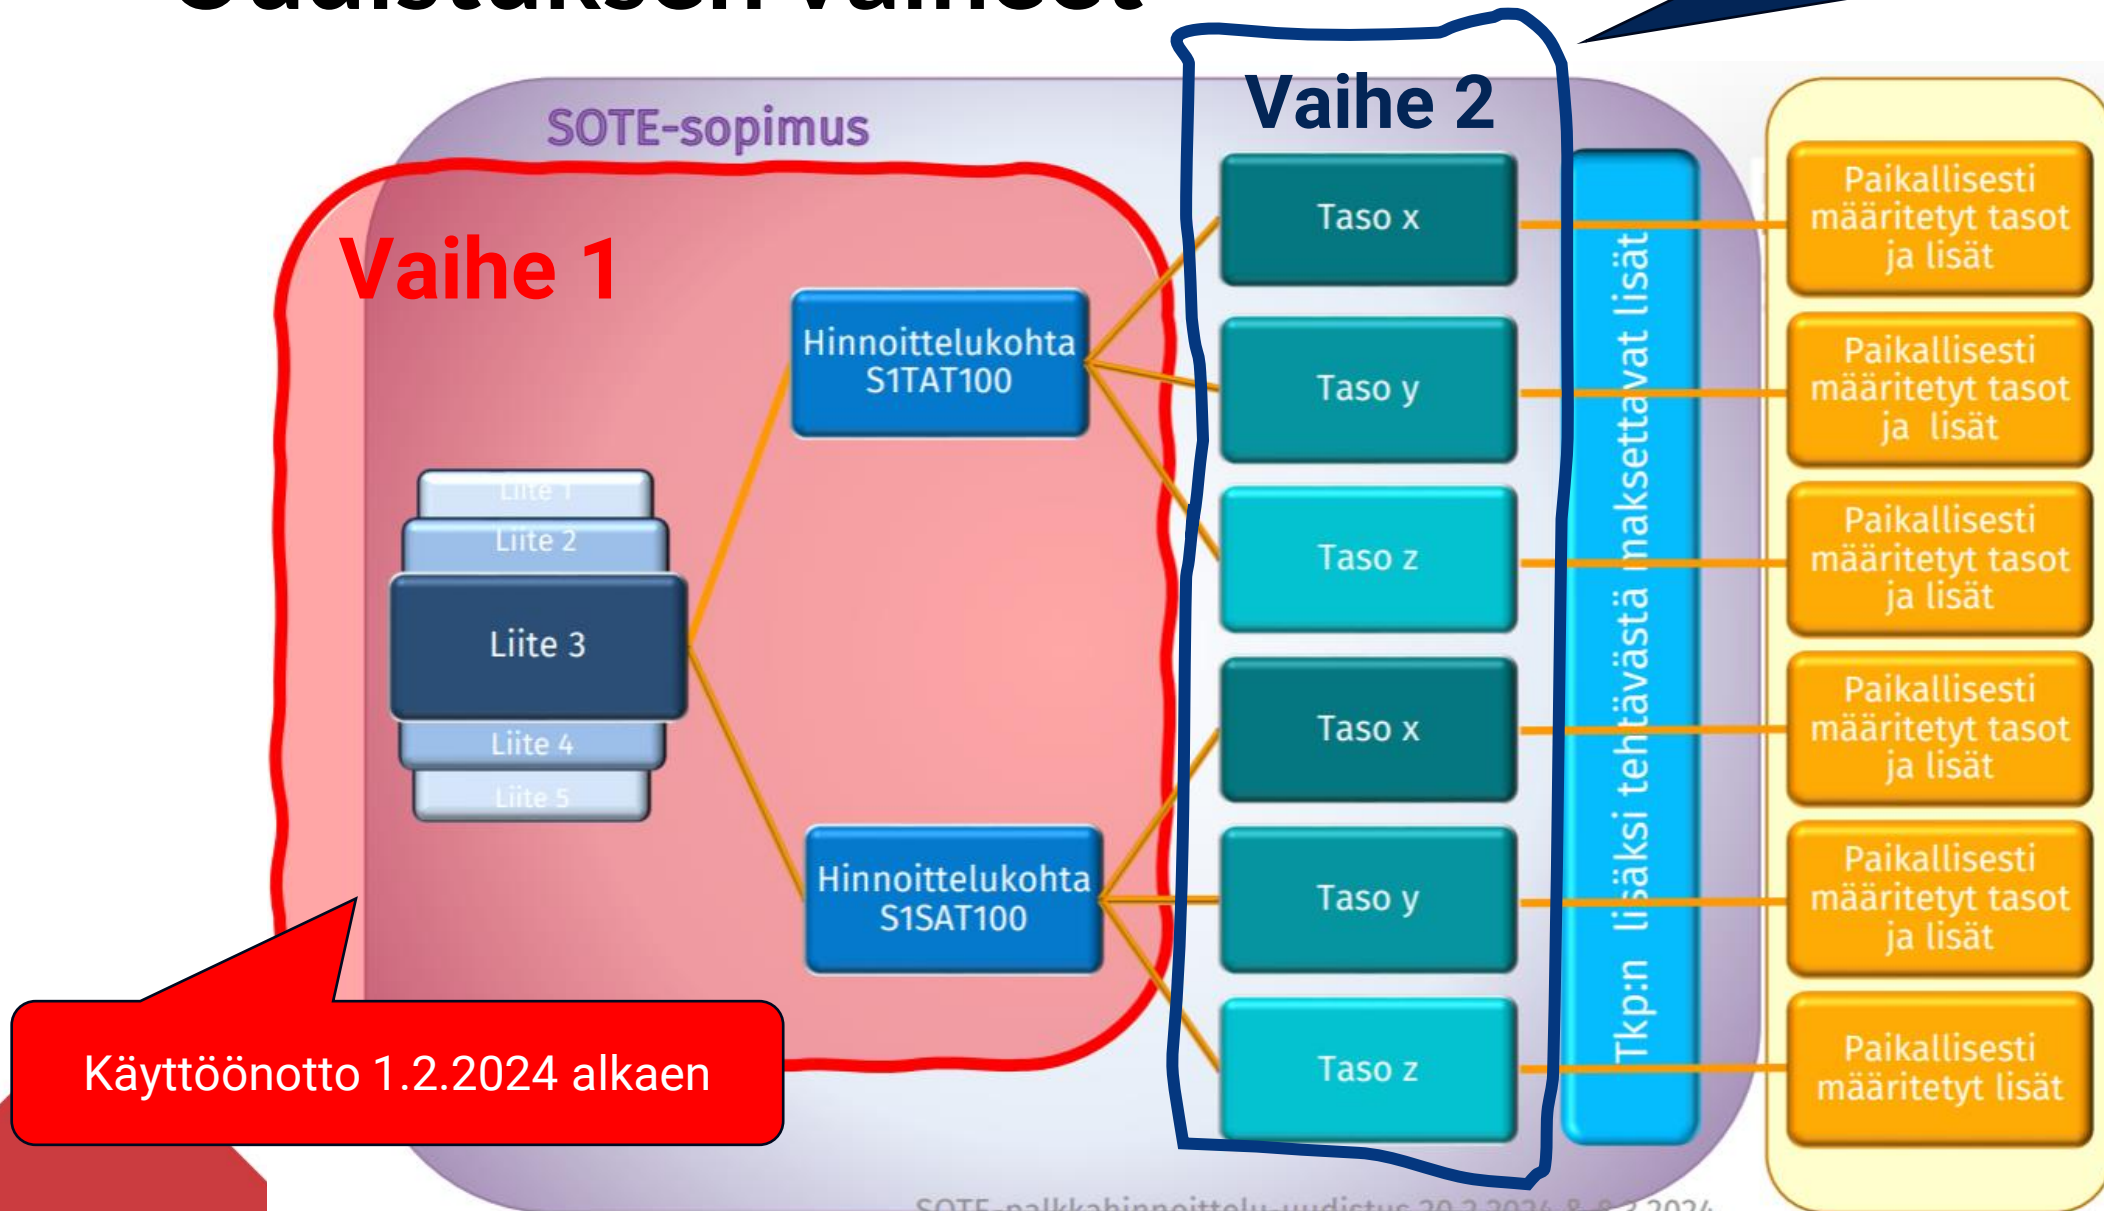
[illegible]

SOTE-sopimus

Vaihe 1

Vaihe 2

Hinnoittelukohta S1TAT100

Liite 1
Liite 2
Liite 3
Liite 4
Liite 5

Hinnoittelukohta S1SAT100

Taso x
Taso y
Taso z
Taso x
Taso y
Taso z

Tkp:n lisäksi tehtävästä maksettavat lisät

Paikallisesti määritetyt tasot ja lisät
Paikallisesti määritetyt tasot ja lisät
Paikallisesti määritetyt tasot ja lisät
Paikallisesti määritetyt tasot ja lisät
Paikallisesti määritetyt tasot ja lisät
Paikallisesti määritetyt lisät

Käyttöönotto 1.2.2024 alkaen

SOTE-palkkahinnoittelu-uudistus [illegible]